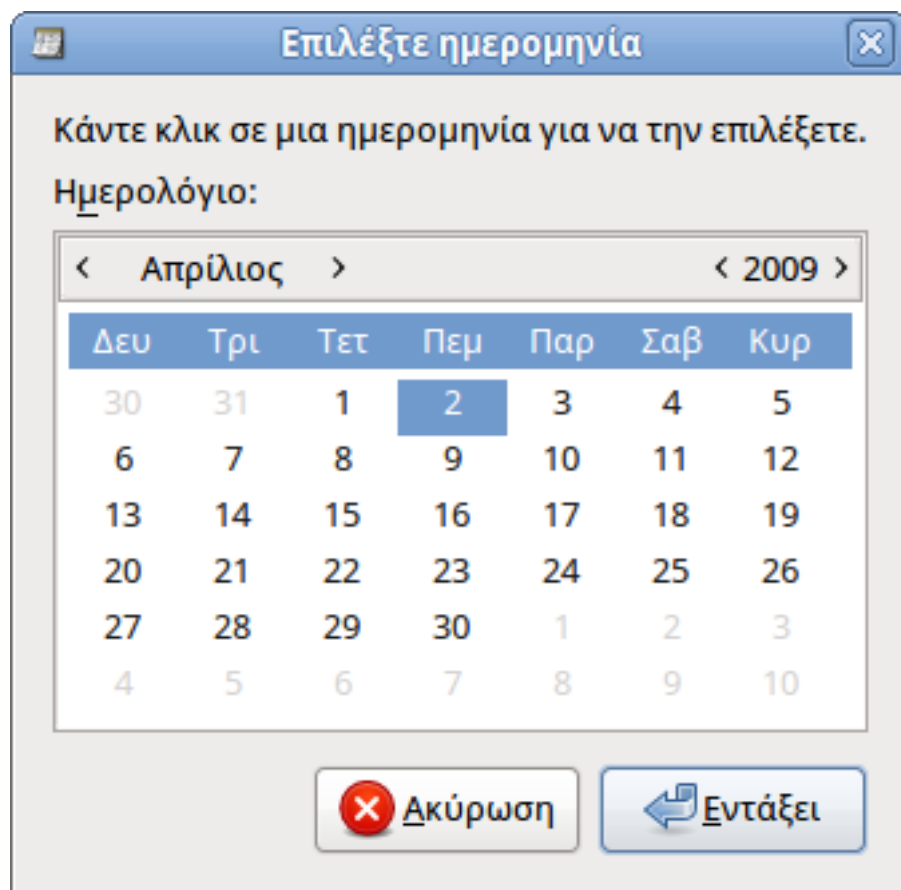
Επιλέξτε ημερομηνία

Κάντε κλικ σε μια ημερομηνία για να την επιλέξετε.

Ημερολόγιο:

‹ Απρίλιος › ‹ 2009 ›

| Δευ | Τρι | Τετ | Πεμ | Παρ | Σαβ | Κυρ |
|---|---|---|---|---|---|---|
| 30 | 31 | 1 | 2 | 3 | 4 | 5 |
| 6 | 7 | 8 | 9 | 10 | 11 | 12 |
| 13 | 14 | 15 | 16 | 17 | 18 | 19 |
| 20 | 21 | 22 | 23 | 24 | 25 | 26 |
| 27 | 28 | 29 | 30 | 1 | 2 | 3 |
| 4 | 5 | 6 | 7 | 8 | 9 | 10 |

Ακύρωση Εντάξει